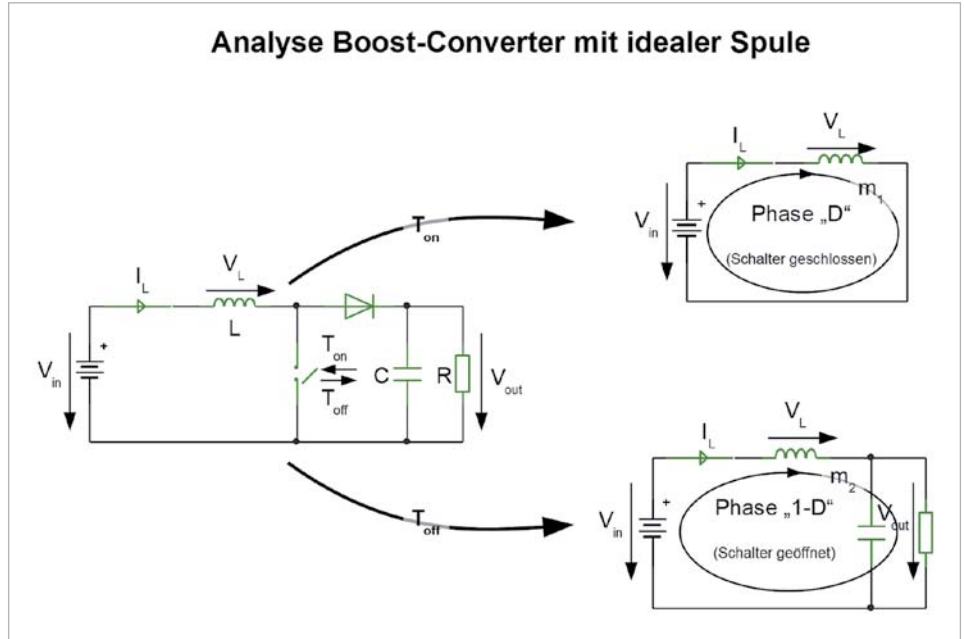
Analyse Boost-Converter mit idealer Spule

$I_L$

$V_L$

$m_1$

$V_{in}$

+

Phase „D“

(Schalter geschlossen)

$T_{on}$

$I_L$

$V_L$

L

$V_{in}$

+

$T_{on}$

$T_{off}$

C

R

$V_{out}$

$T_{off}$

$I_L$

$V_L$

$m_2$

$V_{in}$

+

Phase „1-D“

$V_{out}$

(Schalter geöffnet)